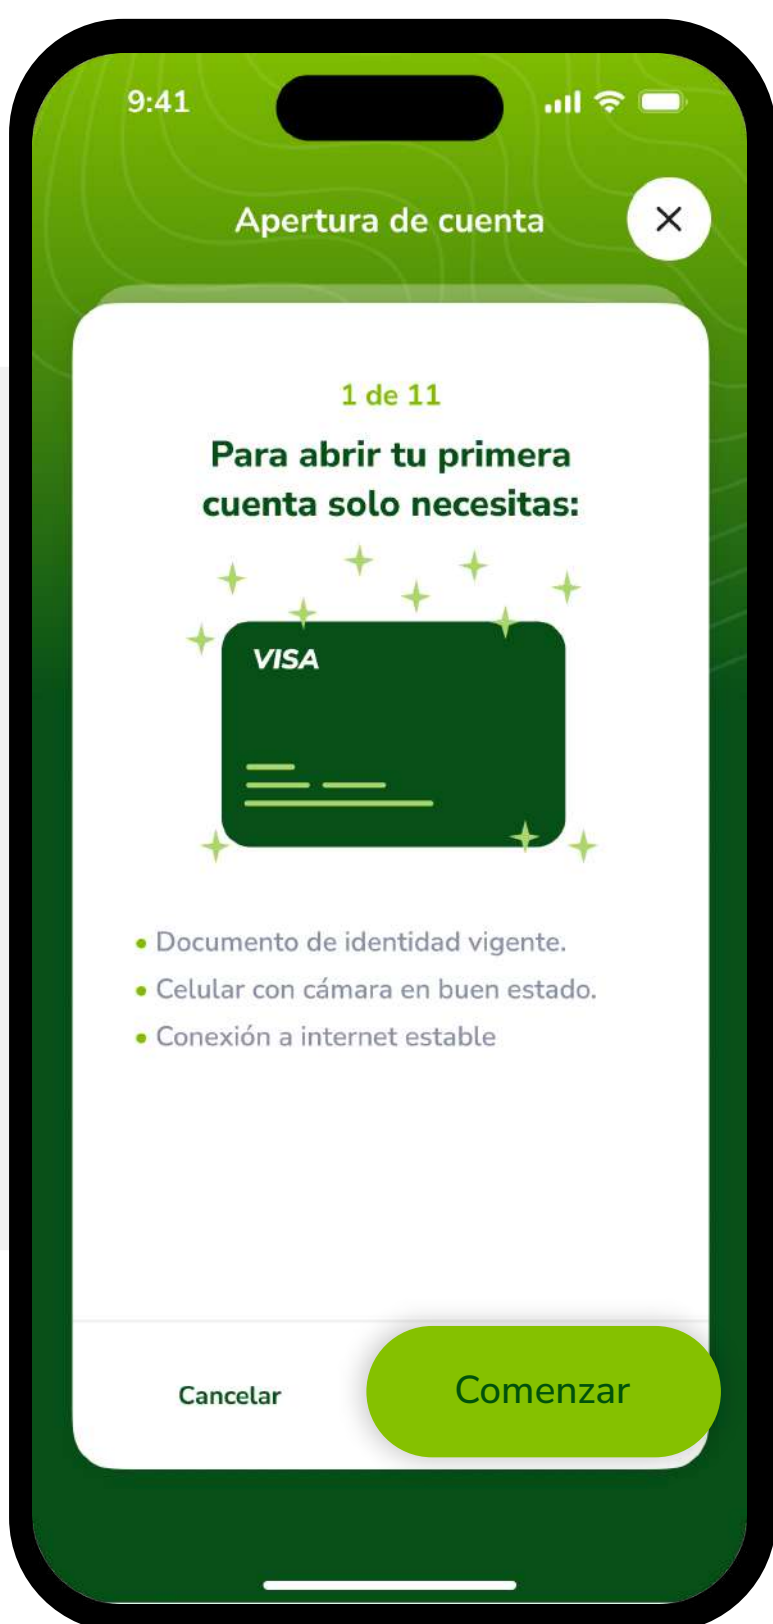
9:41

Apertura de cuenta

1 de 11

Para abrir tu primera cuenta solo necesitas:

VISA

• Documento de identidad vigente.
• Celular con cámara en buen estado.
• Conexión a internet estable

Cancelar

Comenzar